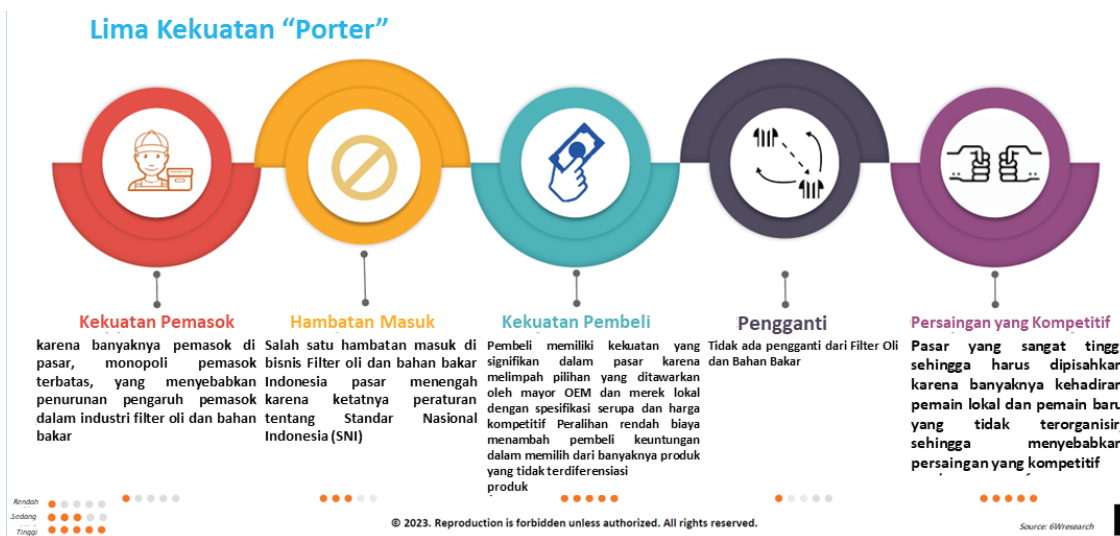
Lima Kekuatan "Porter"

Kekuatan Pemasok

karena banyaknya pemasok di pasar, monopoli pemasok terbatas, yang menyebabkan penurunan pengaruh pemasok dalam industri filter oli dan bahan bakar

Hambatan Masuk

Salah satu hambatan masuk di bisnis Filter oli dan bahan bakar Indonesia pasar menengah karena ketatnya peraturan tentang Standar Nasional Indonesia (SNI)

Kekuatan Pembeli

Pembeli memiliki kekuatan yang signifikan dalam pasar karena melimpah pilihan yang ditawarkan oleh mayor OEM dan merek lokal dengan spesifikasi serupa dan harga kompetitif Peralihan rendah biaya menambah pembeli keuntungan dalam memilih dari banyaknya produk yang tidak terdiferensiasi produk

Pengganti

Tidak ada pengganti dari Filter Oli dan Bahan Bakar

Persaingan yang Kompetitif

Pasar yang sangat tingg sehingga harus dipisahkar karena banyaknya kehadiran pemain lokal dan pemain baru yang tidak terorganisir sehingga menyebabkar persaingan yang kompetitif

Rendah
Sedang
Tinggi

© 2023. Reproduction is forbidden unless authorized. All rights reserved.

Source: 6Wresearch